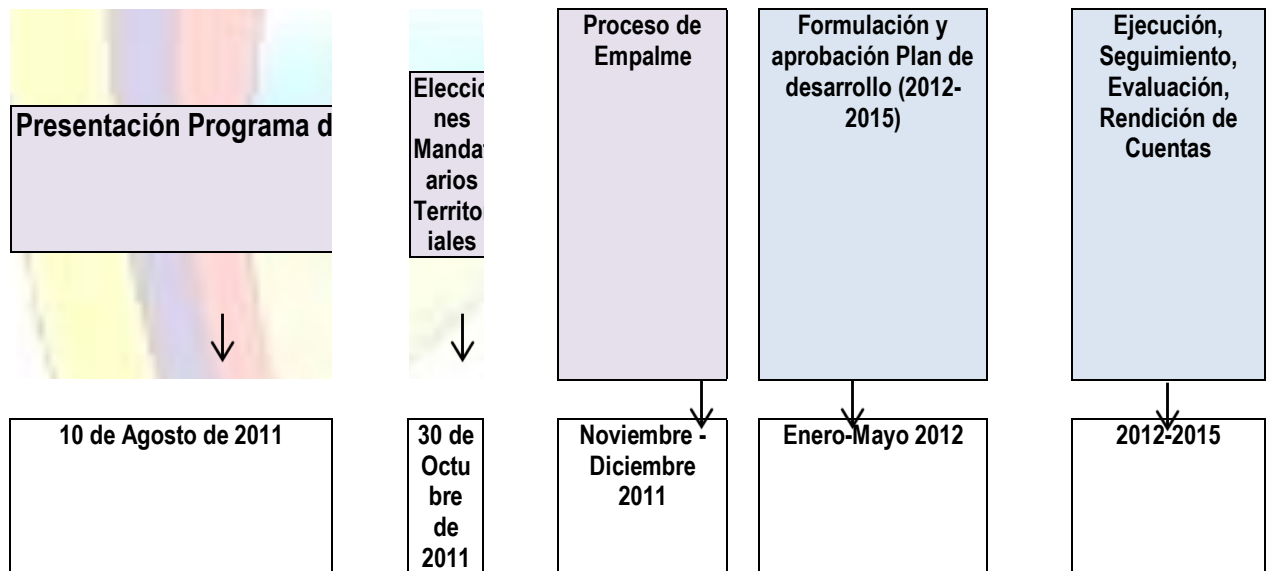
Presentación Programa d

Eleccio nes Manda arios Territo iales

Proceso de Empalme

Formulación y aprobación Plan de desarrollo (2012-2015)

Ejecución, Seguimiento, Evaluación, Rendición de Cuentas

10 de Agosto de 2011

30 de Octubre de 2011

Noviembre - Diciembre 2011

Enero-Mayo 2012

2012-2015